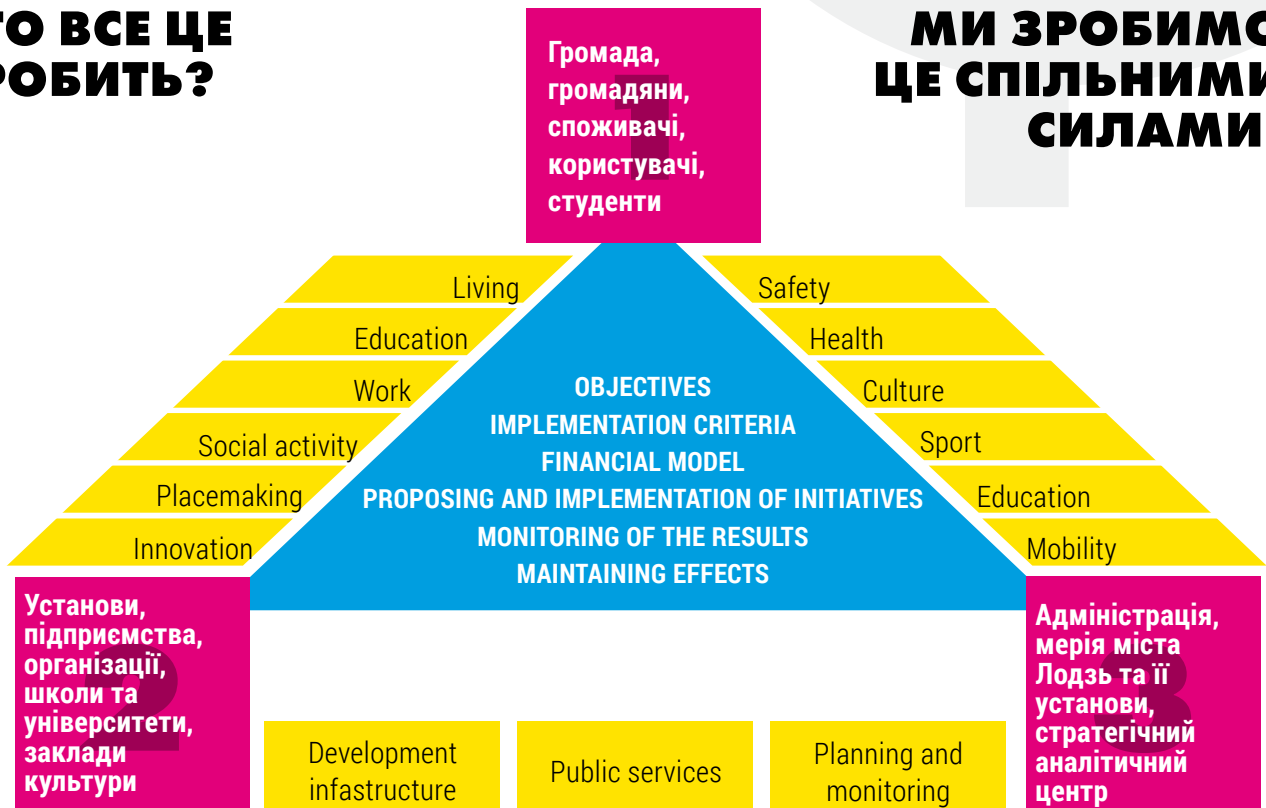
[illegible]О ВСЕ ЦЕ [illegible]РОБИТЬ?

МИ ЗРОБИМО ЦЕ СПІЛЬНИМИ СИЛАМИ

1
Громада, громадяни, споживачі, користувачі, студенти

Living
Education
Work
Social activity
Placemaking
Innovation

Safety
Health
Culture
Sport
Education
Mobility

OBJECTIVES
IMPLEMENTATION CRITERIA
FINANCIAL MODEL
PROPOSING AND IMPLEMENTATION OF INITIATIVES
MONITORING OF THE RESULTS
MAINTAINING EFFECTS

2
Установи, підприємства, організації, школи та університети, заклади культури

3
Адміністрація, мерія міста Лодзь та її установи, стратегічний аналітичний центр

Development infastructure

Public services

Planning and monitoring